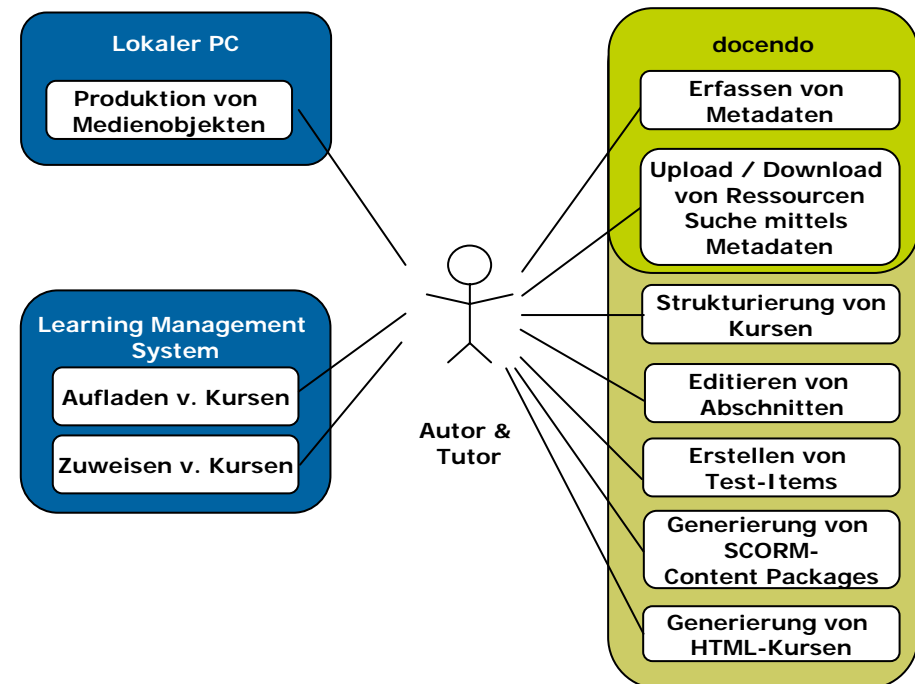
Lokaler PC

Produktion von Medienobjekten

Learning Management System

Aufladen v. Kursen

Zuweisen v. Kursen

Autor & Tutor

docendo

Erfassen von Metadaten

Upload / Download von Ressourcen Suche mittels Metadaten

Strukturierung von Kursen

Editieren von Abschnitten

Erstellen von Test-Items

Generierung von SCORM-Content Packages

Generierung von HTML-Kursen